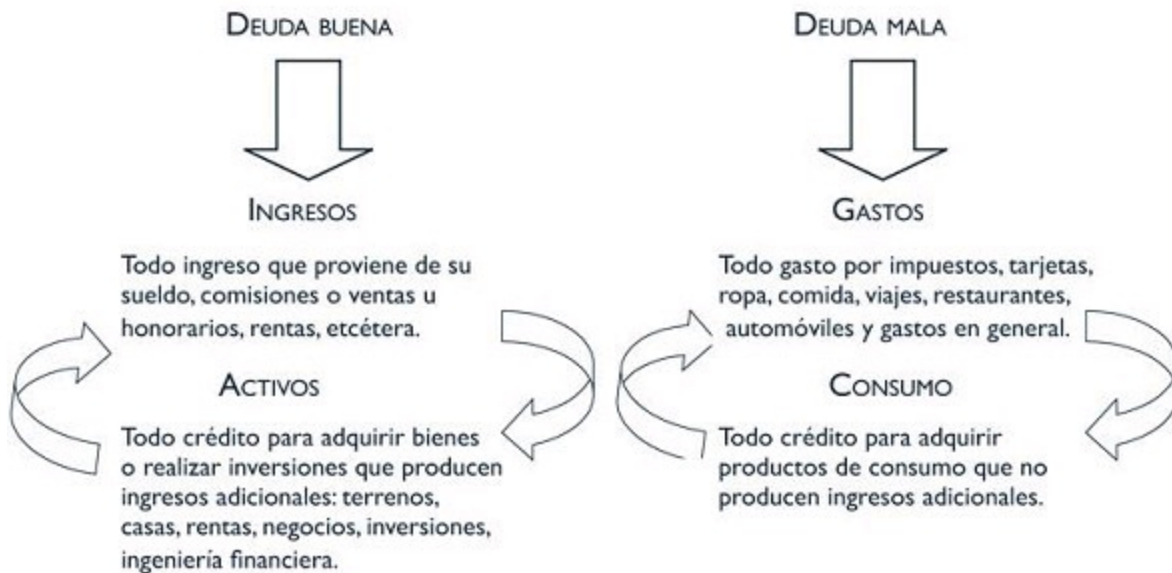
DEUDA BUENA

INGRESOS

Todo ingreso que proviene de su sueldo, comisiones o ventas u honorarios, rentas, etcétera.

ACTIVOS

Todo crédito para adquirir bienes o realizar inversiones que producen ingresos adicionales: terrenos, casas, rentas, negocios, inversiones, ingeniería financiera.

DEUDA MALA

GASTOS

Todo gasto por impuestos, tarjetas, ropa, comida, viajes, restaurantes, automóviles y gastos en general.

CONSUMO

Todo crédito para adquirir productos de consumo que no producen ingresos adicionales.